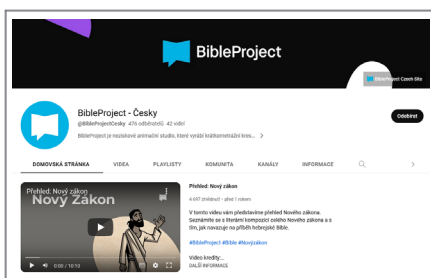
BibleProject

BibleProject Czech Site

BibleProject - Česky
@BibleProjectCesky 476 odběratelů 42 videí
BibleProject je neziskové animační studio, které vytváří krátkometrážní kres... >

Odebírat

DOMOVSKÁ STRÁNKA VIDEA PLAYLISTY KOMUNITA KANÁLY INFORMACE

Přehled: Nový zákon
Nový Zákon

0:00 / 10:10

Přehled: Nový zákon
4 497 zhlédnutí • před 1 rokem

V tomto videu vám představíme přehled Nového zákona. Seznámíte se s literární kompozicí celého Nového zákona a s tím, jak navazuje na příběh hebrejské Bible.

#BibleProject #Bible #NovýZákon

Video kredity:...
DALŠÍ INFORMACE